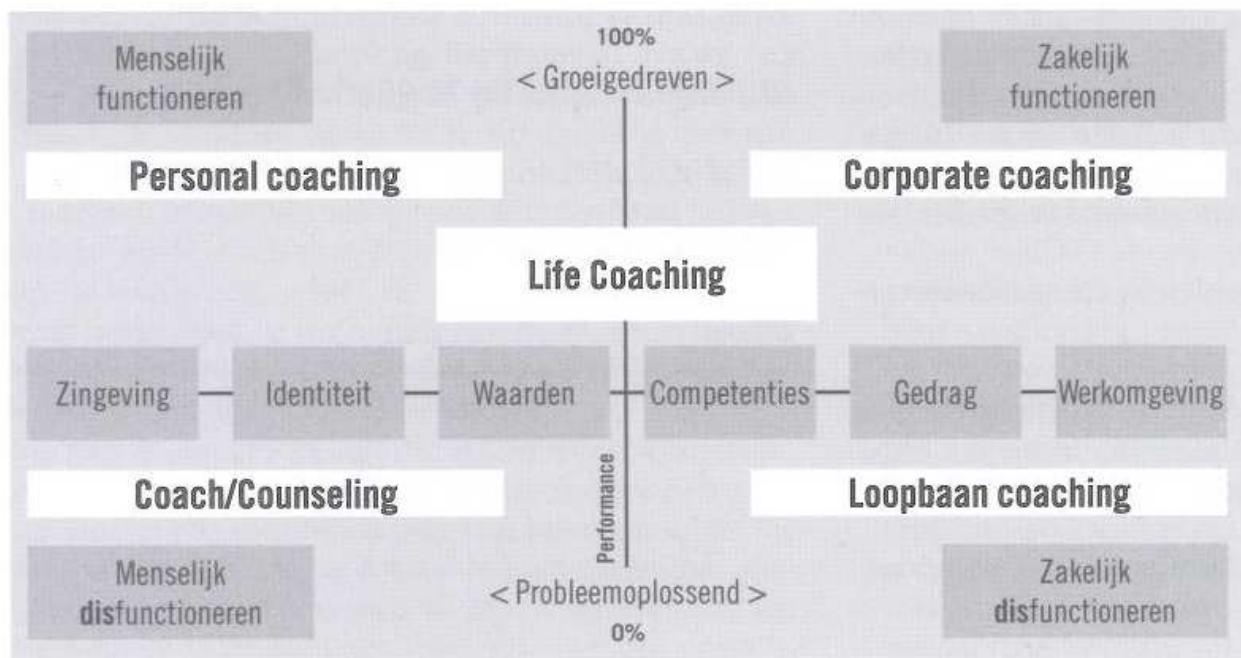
Menselijk functioneren

100%
< Groeigedreven >

Zakelijk functioneren

Personal coaching

Corporate coaching

Life Coaching

Zingeving — Identiteit — Waarden — Competenties — Gedrag — Werkomgeving

Performance

Coach/Counseling

Loopbaan coaching

Menselijk disfunctioneren

< Probleemoplossend >
0%

Zakelijk disfunctioneren